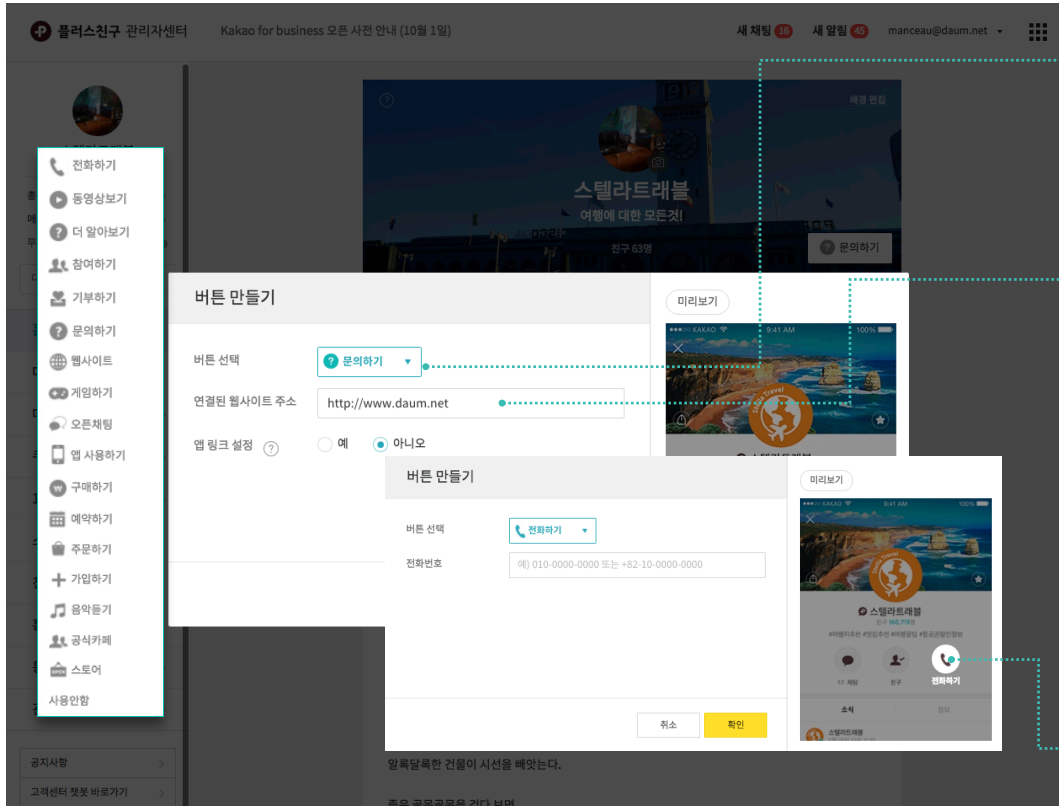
플러스친구 관리자센터   Kakao for business 오픈 사전 안내 (10월 1일)   새 채팅 16   새 알림 45   manceau@daum.net

전화하기
동영상보기
더 알아보기
참여하기
기부하기
문의하기
웹사이트
게임하기
오픈채팅
앱 사용하기
구매하기
예약하기
주문하기
가입하기
음악듣기
공식카페
스토어
사용안함

공지사항
고객센터 챗봇 바로가기

배경 편집
스텔라트래블
여행에 대한 모든것!
친구 63명
문의하기

버튼 만들기
버튼 선택   문의하기
연결된 웹사이트 주소   http://www.daum.net
앱 링크 설정   예   아니오

미리보기
KAKAO   9:41 AM   100%

버튼 만들기
버튼 선택   전화하기
전화번호   예) 010-0000-0000 또는 +82-10-0000-0000

취소   확인

미리보기
9:41 AM
스텔라트래블
친구 190,719명
#여행지추천 #맛집추천 #여행꿀팁 #항공권할인정보
1:1 채팅   친구   전화하기
소식   정보
스텔라트래블

알록달록한 건물이 시선을 빼앗는다.